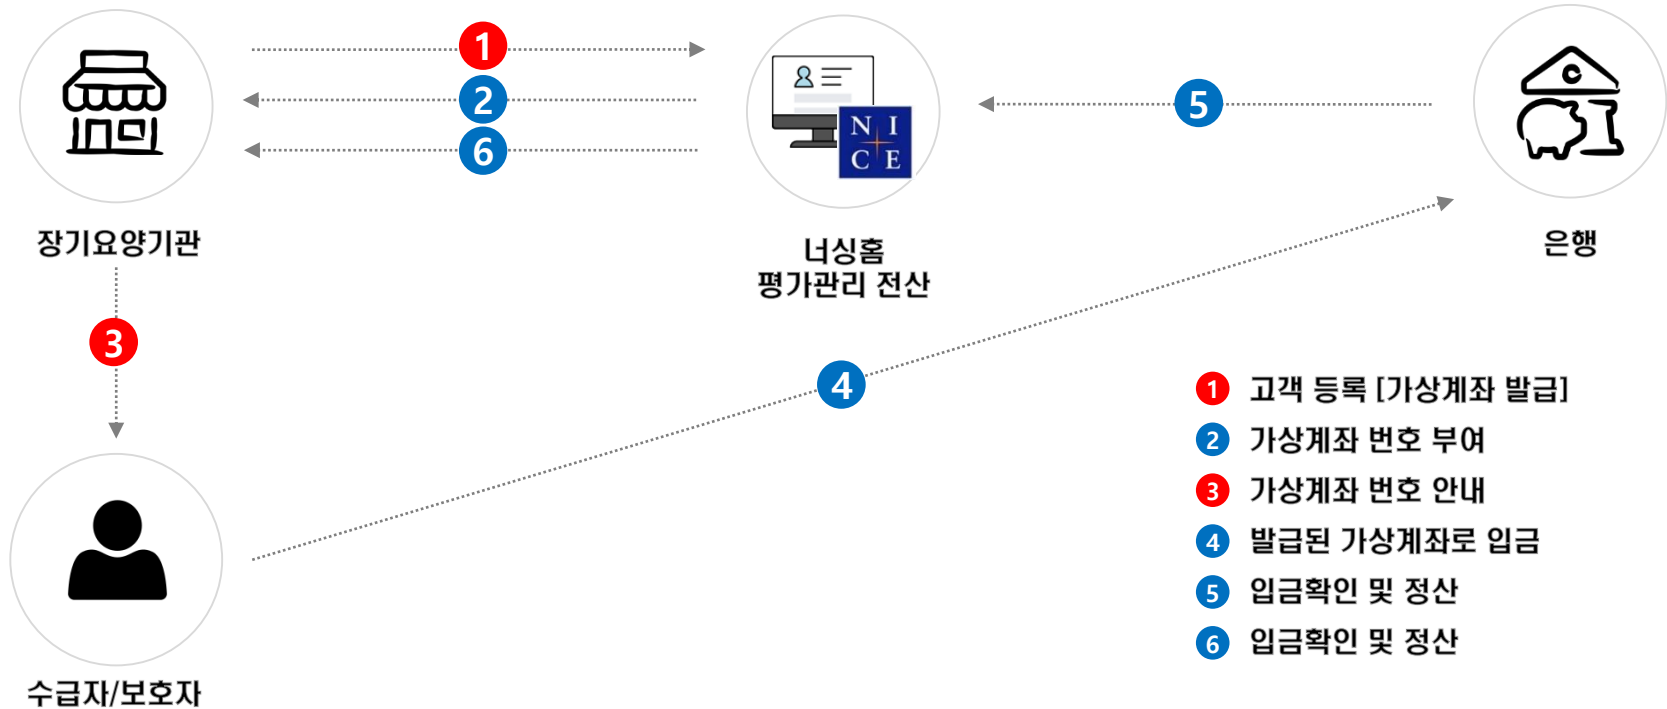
1
2
6
N I
C E
5

장기요양기관

너싱홈
평가관리 전산

은행

3

4

수급자/보호자

1 고객 등록 [가상계좌 발급]
2 가상계좌 번호 부여
3 가상계좌 번호 안내
4 발급된 가상계좌로 입금
5 입금확인 및 정산
6 입금확인 및 정산